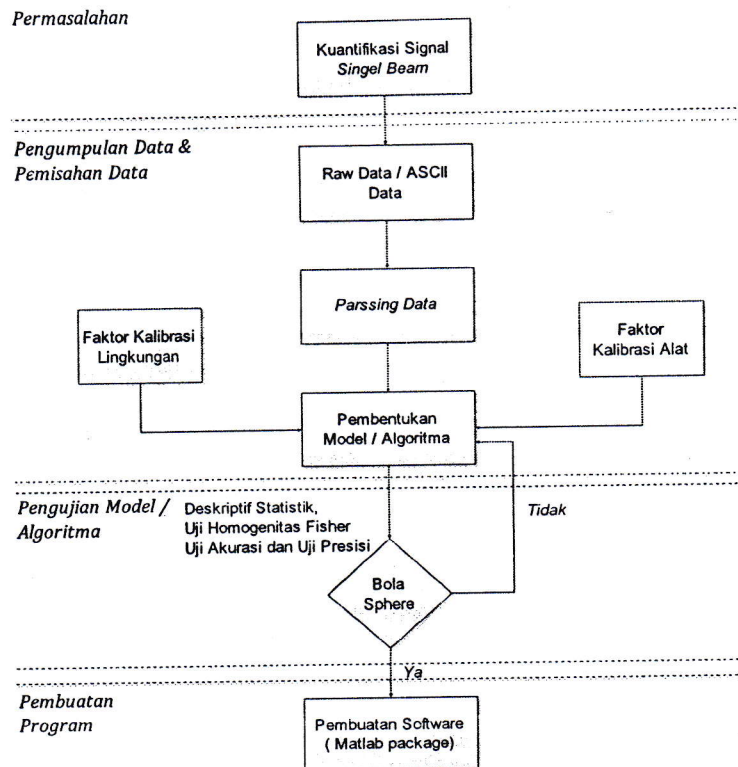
Permasalahan

Kuantifikasi Signal Singel Beam

Pengumpulan Data & Pemisahan Data

Raw Data / ASCII Data

Parssing Data

Faktor Kalibrasi Lingkungan

Faktor Kalibrasi Alat

Pembentukan Model / Algoritma

Pengujian Model / Algoritma

Deskriptif Statistik, Uji Homogenitas Fisher Uji Akurasi dan Uji Presisi

Tidak

Bola Sphere

Ya

Pembuatan Program

Pembuatan Software ( Matlab package)